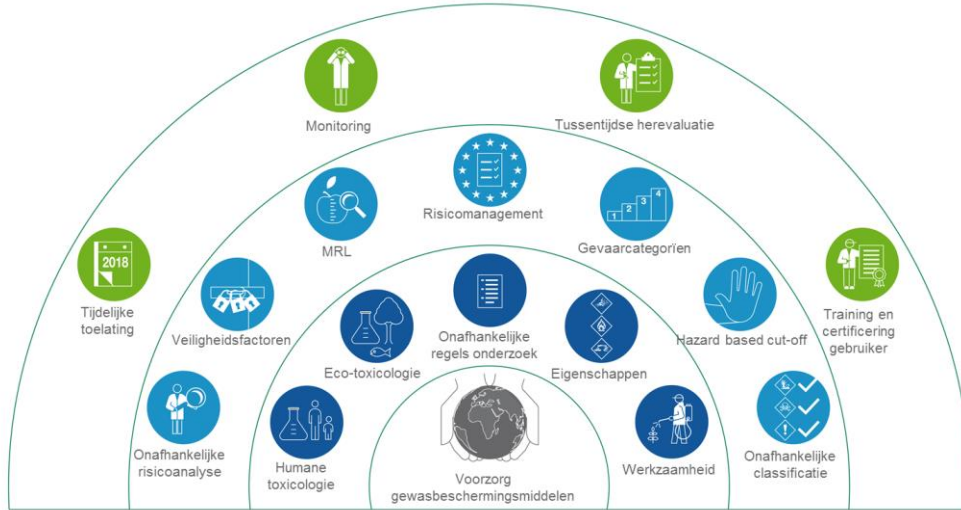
Monitoring

Tussentijdse herevaluatie

Risicomanagement

MRL

Gevaarcategoriën

2018

Tijdelijke toelating

Veiligheidsfactoren

Training en certificering gebruiker

Hazard based cut-off

Onafhankelijke regels onderzoek

Eco-toxicologie

Eigenschappen

Onafhankelijke risicoanalyse

Humane toxicologie

Voorzorg gewasbeschermingsmiddelen

Werkzaamheid

Onafhankelijke classificatie